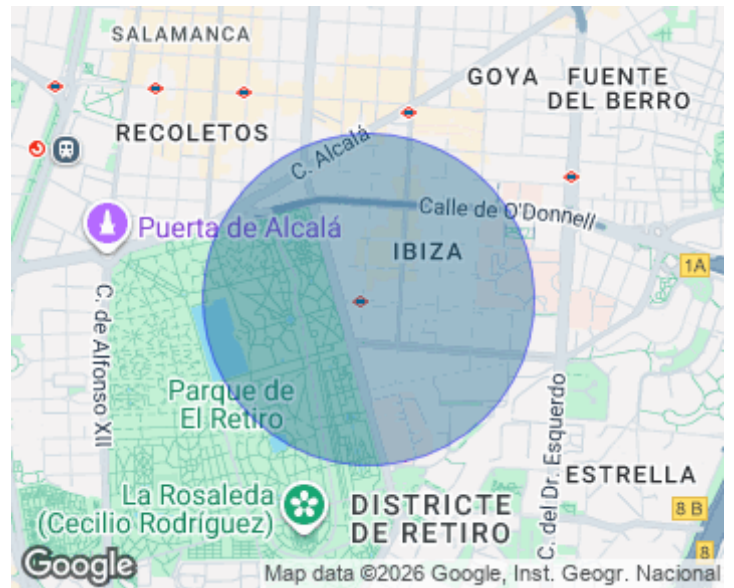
SALAMANCA
GOYA
FUENTE DEL BERRO
RECOLETOS
C. Alcalá
Calle de O'Donnell
Puerta de Alcalá
IBIZA
1A
C. de Alfonso XII
Parque de El Retiro
C. del Dr. Esquerdo
ESTRELLA
La Rosaleda (Cecilio Rodríguez)
DISTRICTE DE RETIRO
8 B
8
Google
Map data ©2026 Google, Inst. Geogr. Nacional